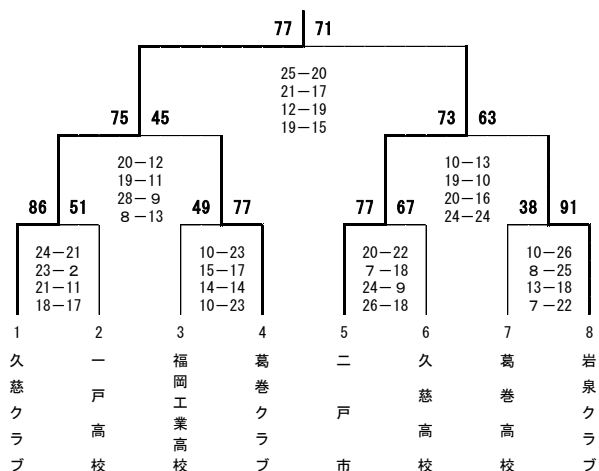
77 71

25－20
21－17
12－19
19－15

75 45

20－12
19－11
28－ 9
8－13

73 63

10－13
19－10
20－16
24－24

86 51

24－21
23－ 2
21－11
18－17

49 77

10－23
15－17
14－14
10－23

77 67

20－22
7－18
24－ 9
26－18

38 91

10－26
8－25
13－18
7－22

1 久慈クラブ

2 一戸高校

3 福岡工業高校

4 葛巻クラブ

5 二戸市

6 久慈高校

7 葛巻高校

8 岩泉クラブ